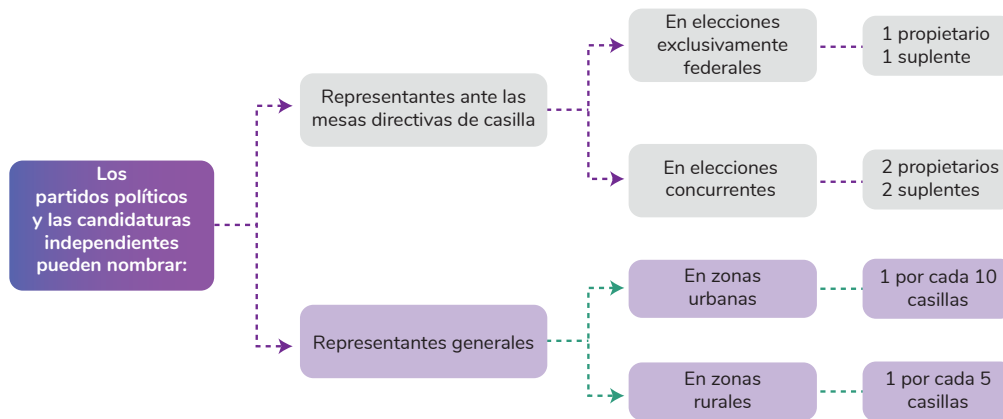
Los partidos políticos y las candidaturas independientes pueden nombrar:

Representantes ante las mesas directivas de casilla

En elecciones exclusivamente federales

1 propietario
1 suplente

En elecciones concurrentes

2 propietarios
2 suplentes

Representantes generales

En zonas urbanas

1 por cada 10 casillas

En zonas rurales

1 por cada 5 casillas